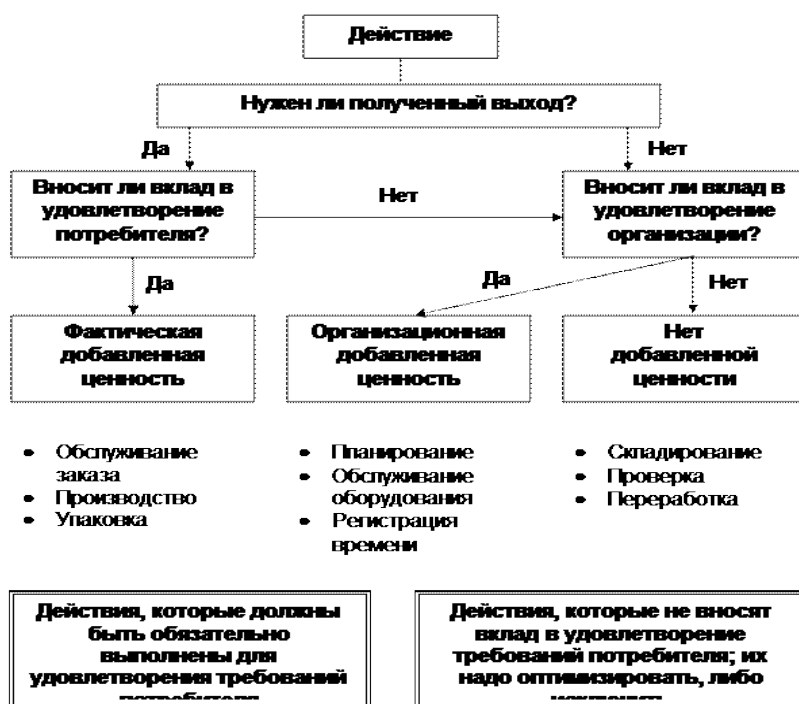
Действие

Нужен ли полученный выход?

Да

Нет

Вносит ли вклад в удовлетворение потребителя?

Нет

Вносит ли вклад в удовлетворение организации?

Да

Да

Нет

Фактическая добавленная ценность

Организационная добавленная ценность

Нет добавленной ценности

- Обслуживание заказа
- Производство
- Упаковка

- Планирование
- Обслуживание оборудования
- Регистрация времени

- Складирование
- Проверка
- Переработка

Действия, которые должны быть обязательно выполнены для удовлетворения требований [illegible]

Действия, которые не вносят вклад в удовлетворение требований потребителя; их надо оптимизировать, либо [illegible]